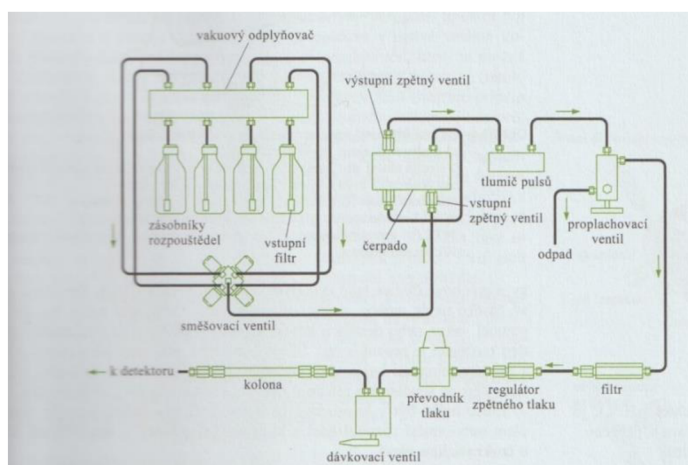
vakuový odplyňovač
výstupní zpětný ventil
tlumič pulsů
zásobníky rozpouštědel
vstupní filtr
vstupní zpětný ventil
čerpado
proplachovací ventil
odpad
směšovací ventil
k detektoru
kolona
převodník tlaku
regulátor zpětného tlaku
filtr
dávkovací ventil